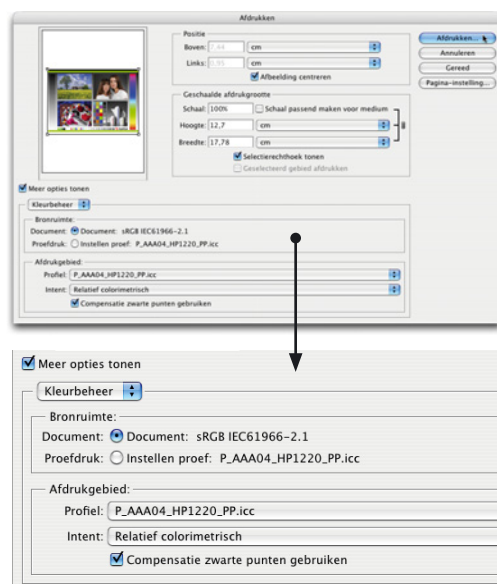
Afdrukken

Positie
Boven: 7,44 cm
Links: 0,95 cm
Afbeelding centreren

Afdrukken...
Annuleren
Gereed
Pagina-instelling...

Geschaalde afdrukgrootte
Schaal: 100% Schaal passend maken voor medium
Hoogte: 12,7 cm
Breedte: 17,78 cm
Selectierechthoek tonen
Geselecteerd gebied afdrukken

Meer opties tonen
Kleurbeheer
Bronruimte:
Document: Document: sRGB IEC61966-2.1
Proefdruk: Instellen proef: P_AAA04_HP1220_PP.icc
Afdrukgebied:
Profiel: P_AAA04_HP1220_PP.icc
Intent: Relatief colorimetrisch
Compensatie zwarte punten gebruiken

Meer opties tonen
Kleurbeheer
Bronruimte:
Document: Document: sRGB IEC61966-2.1
Proefdruk: Instellen proef: P_AAA04_HP1220_PP.icc
Afdrukgebied:
Profiel: P_AAA04_HP1220_PP.icc
Intent: Relatief colorimetrisch
Compensatie zwarte punten gebruiken